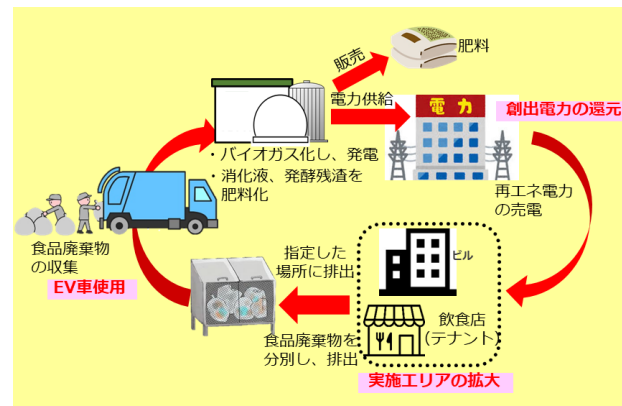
販売

肥料

電力供給

電力

創出電力の還元

・バイオガス化し、発電
・消化液、発酵残渣を肥料化

再エネ電力の売電

食品廃棄物の収集

EV車使用

指定した場所に排出

ビル

飲食店（テナント）

食品廃棄物を分別し、排出

実施エリアの拡大